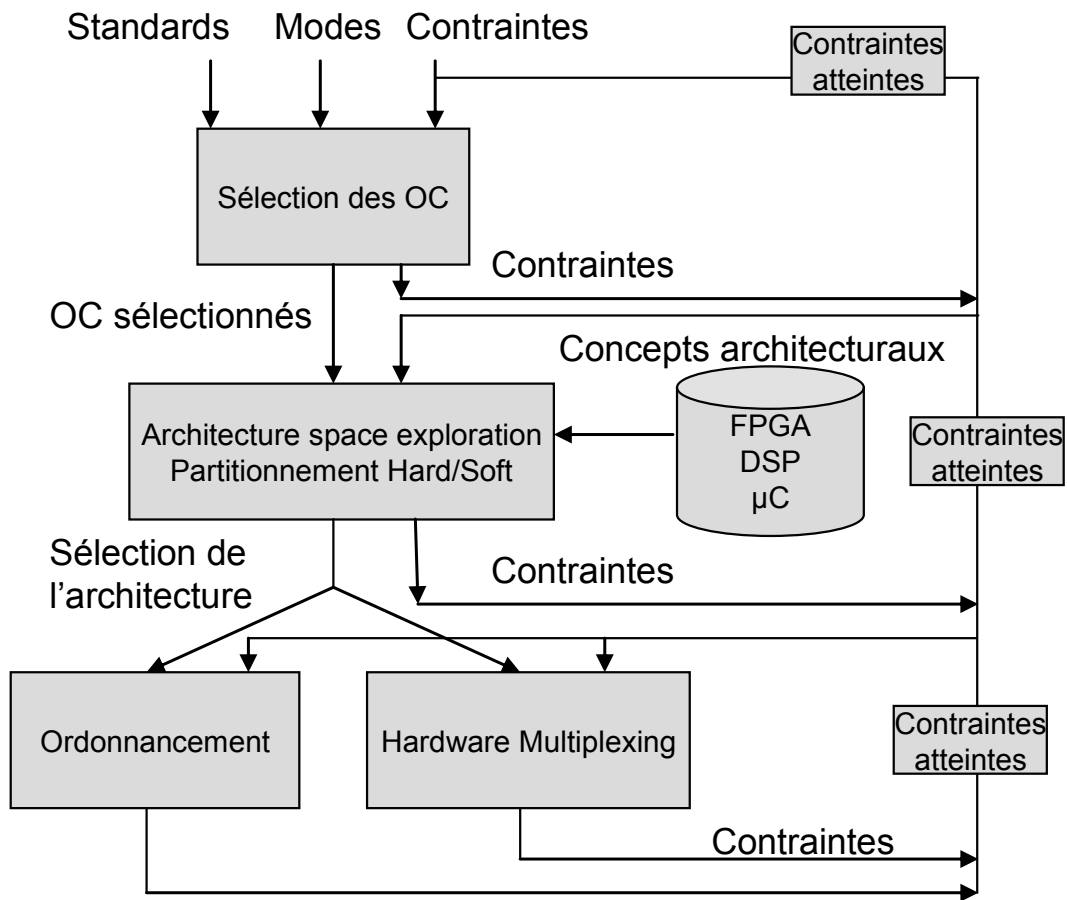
Standards Modes Contraintes

Contraintes atteintes

Sélection des OC

Contraintes

OC sélectionnés

Concepts architecturaux

Architecture space exploration
Partitionnement Hard/Soft

FPGA
DSP
µC

Contraintes atteintes

Sélection de l'architecture

Contraintes

Ordonnancement

Hardware Multiplexing

Contraintes atteintes

Contraintes